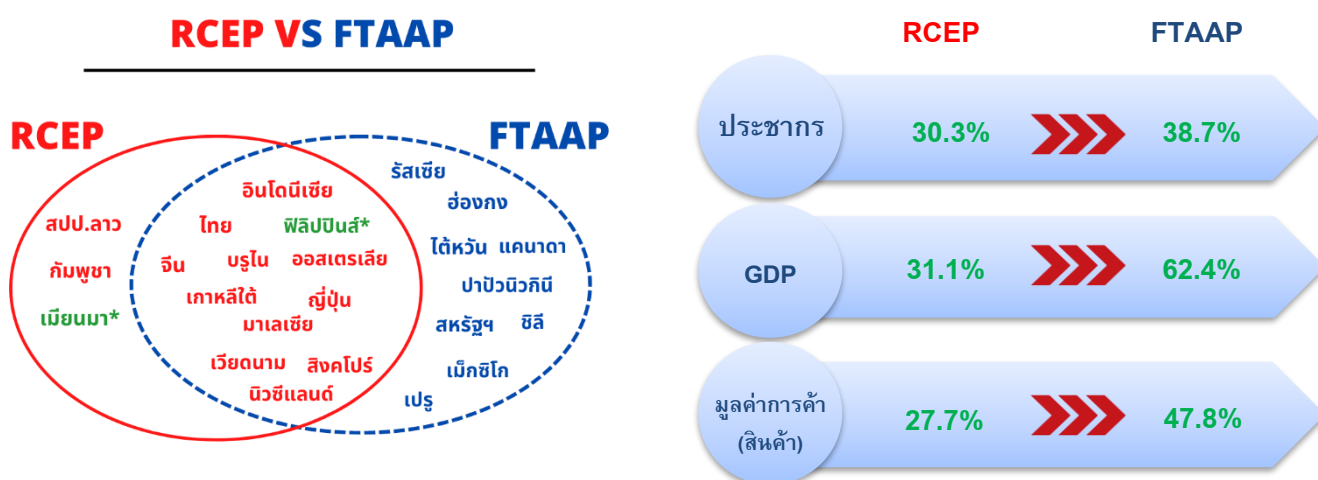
RCEP VS FTAAP

RCEP

FTAAP

สปป.ลาว
กัมพูชา
เมียนมา*

อินโดนีเซีย
ไทย
ฟิลิปปินส์*
จีน
บรูไน
ออสเตรเลีย
เกาหลีใต้
ญี่ปุ่น
มาเลเซีย
เวียดนาม
สิงคโปร์
นิวซีแลนด์

รัสเซีย
ฮ่องกง
ไต้หวัน
แคนาดา
ปาปัวนิวกินี
สหรัฐฯ
ชิลี
เม็กซิโก
เปรู

RCEP FTAAP

| | RCEP | FTAAP |
|---|---|---|
| ประชากร | 30.3% | 38.7% |
| GDP | 31.1% | 62.4% |
| มูลค่าการค้า (สินค้า) | 27.7% | 47.8% |